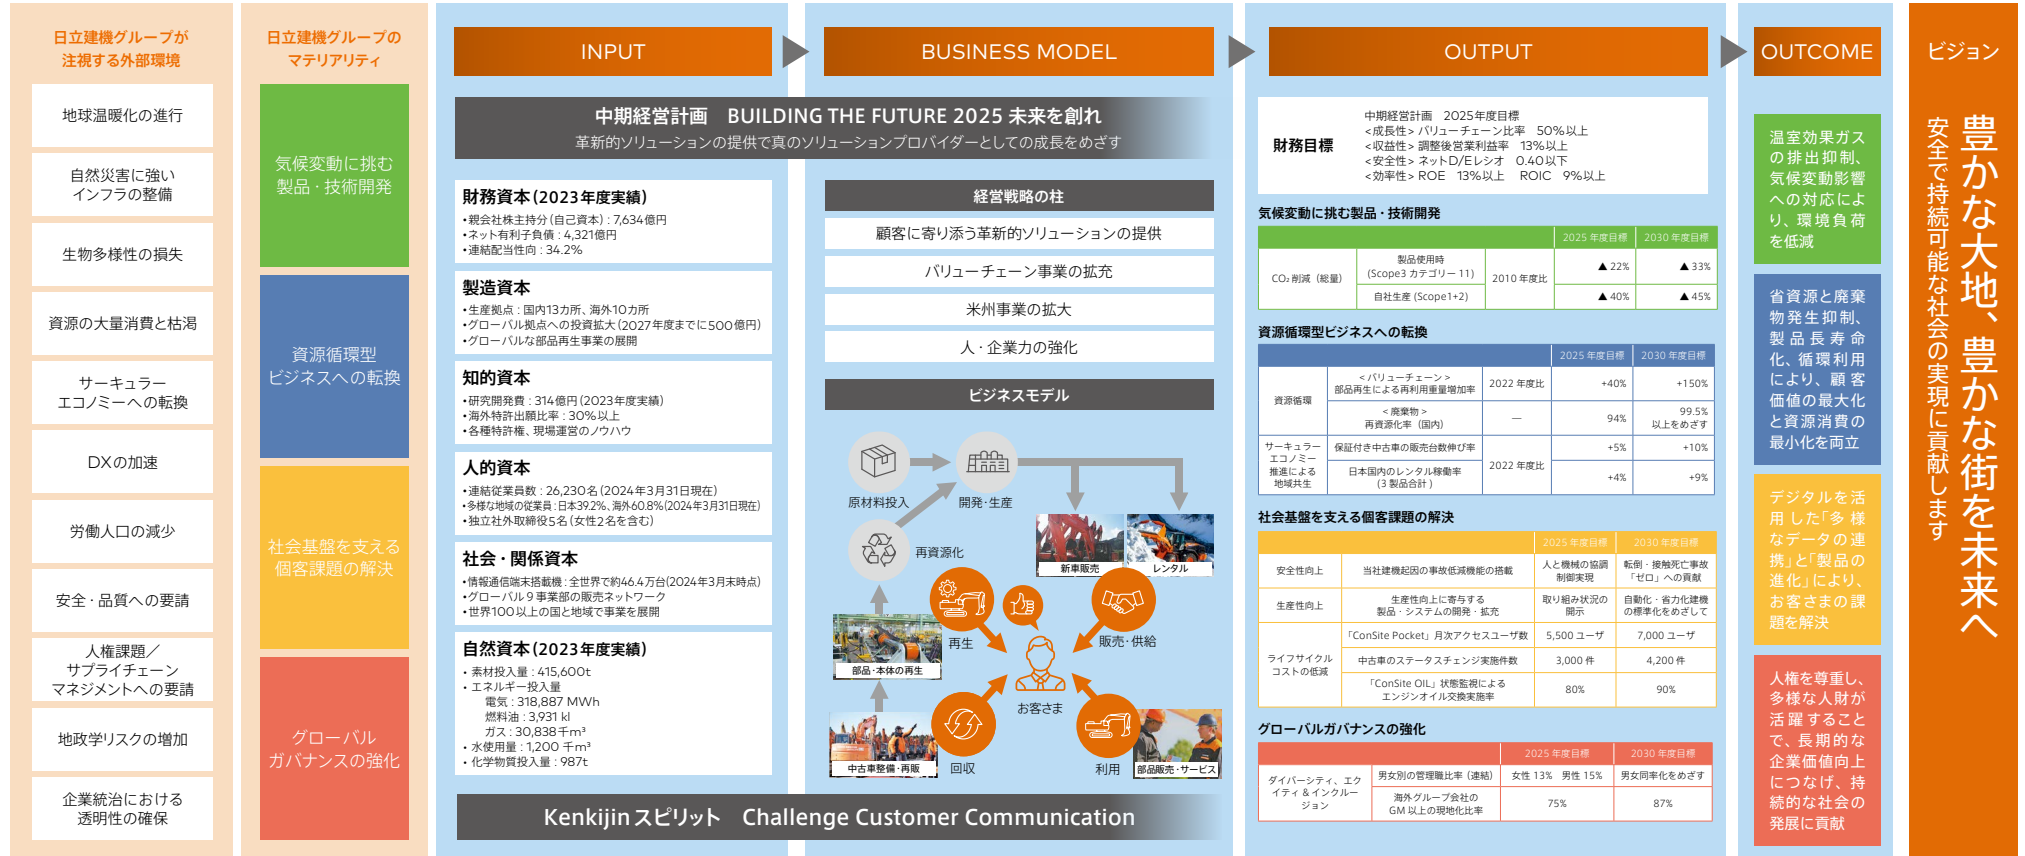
日立建機グループが注視する外部環境

地球温暖化の進行

自然災害に強いインフラの整備

生物多様性の損失

資源の大量消費と枯渇

サーキュラーエコノミーへの転換

DXの加速

労働人口の減少

安全・品質への要請

人権課題／サプライチェーンマネジメントへの要請

地政学リスクの増加

企業統治における透明性の確保

日立建機グループのマテリアリティ

気候変動に挑む製品・技術開発

資源循環型ビジネスへの転換

社会基盤を支える個客課題の解決

グローバルガバナンスの強化

INPUT

BUSINESS MODEL

OUTPUT

OUTCOME

ビジョン

中期経営計画　BUILDING THE FUTURE 2025 未来を創れ
革新的ソリューションの提供で真のソリューションプロバイダーとしての成長をめざす

財務資本（2023年度実績）
•親会社株主持分（自己資本）：7,634億円
•ネット有利子負債：4,321億円
•連結配当性向：34.2%

製造資本
•生産拠点：国内13カ所、海外10カ所
•グローバル拠点への投資拡大（2027年度までに500億円）
•グローバルな部品再生事業の展開

知的資本
•研究開発費：314億円（2023年度実績）
•海外特許出願比率：30%以上
•各種特許権、現場運営のノウハウ

人的資本
•連結従業員数：26,230名（2024年3月31日現在）
•多様な地域の従業員：日本39.2%、海外60.8%（2024年3月31日現在）
•独立社外取締役5名（女性2名を含む）

社会・関係資本
•情報通信端末搭載機：全世界で約46.4万台（2024年3月末時点）
•グローバル9事業部の販売ネットワーク
•世界100以上の国と地域で事業を展開

自然資本（2023年度実績）
• 素材投入量：415,600t
• エネルギー投入量
電気：318,887 MWh
燃料油：3,931 kl
ガス：30,838千m³
• 水使用量：1,200 千m³
• 化学物質投入量：987t

経営戦略の柱
顧客に寄り添う革新的ソリューションの提供
バリューチェーン事業の拡充
米州事業の拡大
人・企業力の強化

ビジネスモデル
原材料投入
開発・生産
再資源化
新車販売
レンタル
再生
販売・供給
部品・本体の再生
お客さま
中古車整備・再販
回収
利用
部品販売・サービス

Kenkijinスピリット　Challenge Customer Communication

財務目標
中期経営計画　2025年度目標
＜成長性＞バリューチェーン比率　50%以上
＜収益性＞調整後営業利益率　13%以上
＜安全性＞ネットD/Eレシオ　0.40以下
＜効率性＞ROE　13%以上　ROIC　9%以上

気候変動に挑む製品・技術開発

| | | | 2025 年度目標 | 2030 年度目標 |
|---|---|---|---|---|
| CO₂ 削減（総量） | 製品使用時 (Scope3 カテゴリー 11) | 2010 年度比 | ▲22% | ▲33% |
| | 自社生産 (Scope1+2) | | ▲40% | ▲45% |

資源循環型ビジネスへの転換

| | | | 2025 年度目標 | 2030 年度目標 |
|---|---|---|---|---|
| 資源循環 | ＜バリューチェーン＞ 部品再生による再利用重量増加率 | 2022 年度比 | +40% | +150% |
| | ＜廃棄物＞ 再資源化率（国内） | — | 94% | 99.5% 以上をめざす |
| サーキュラーエコノミー推進による地域共生 | 保証付き中古車の販売台数伸び率 | 2022 年度比 | +5% | +10% |
| | 日本国内のレンタル稼働率（3 製品合計） | | +4% | +9% |

社会基盤を支える個客課題の解決

| | | 2025 年度目標 | 2030 年度目標 |
|---|---|---|---|
| 安全性向上 | 当社建機起因の事故低減機能の搭載 | 人と機械の協調制御実現 | 転倒・接触死亡事故「ゼロ」への貢献 |
| 生産性向上 | 生産性向上に寄与する製品・システムの開発・拡充 | 取り組み状況の開示 | 自動化・省力化建機の標準化をめざして |
| ライフサイクルコストの低減 | 「ConSite Pocket」月次アクセスユーザ数 | 5,500 ユーザ | 7,000 ユーザ |
| | 中古車のステータスチェンジ実施件数 | 3,000 件 | 4,200 件 |
| | 「ConSite OIL」状態監視によるエンジンオイル交換実施率 | 80% | 90% |

グローバルガバナンスの強化

| | | 2025 年度目標 | 2030 年度目標 |
|---|---|---|---|
| ダイバーシティ、エクイティ＆インクルージョン | 男女別の管理職比率（連結） | 女性 13%　男性 15% | 男女同率化をめざす |
| | 海外グループ会社の GM 以上の現地化比率 | 75% | 87% |

温室効果ガスの排出抑制、気候変動影響への対応により、環境負荷を低減

省資源と廃棄物発生抑制、製品長寿命化、循環利用により、顧客価値の最大化と資源消費の最小化を両立

デジタルを活用した「多様なデータの連携」と「製品の進化」により、お客さまの課題を解決

人権を尊重し、多様な人財が活躍することで、長期的な企業価値向上につなげ、持続的な社会の発展に貢献

豊かな大地、豊かな街を未来へ
安全で持続可能な社会の実現に貢献します